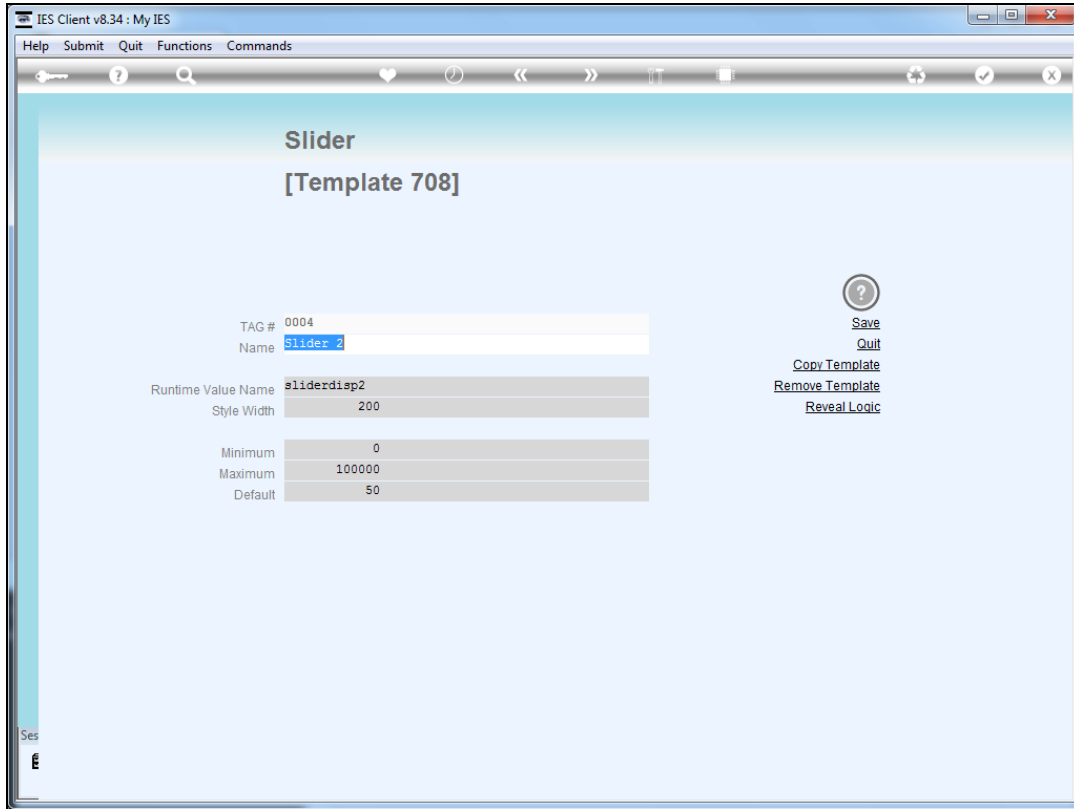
IES Client v8.34 : My IES

Help Submit Quit Functions Commands

Slider

[Template 708]

TAG # 0004
Name Slider 2

Runtime Value Name sliderdisp2
Style Width 200

Minimum 0
Maximum 100000
Default 50

Save
Quit
Copy Template
Remove Template
Reveal Logic

Ses